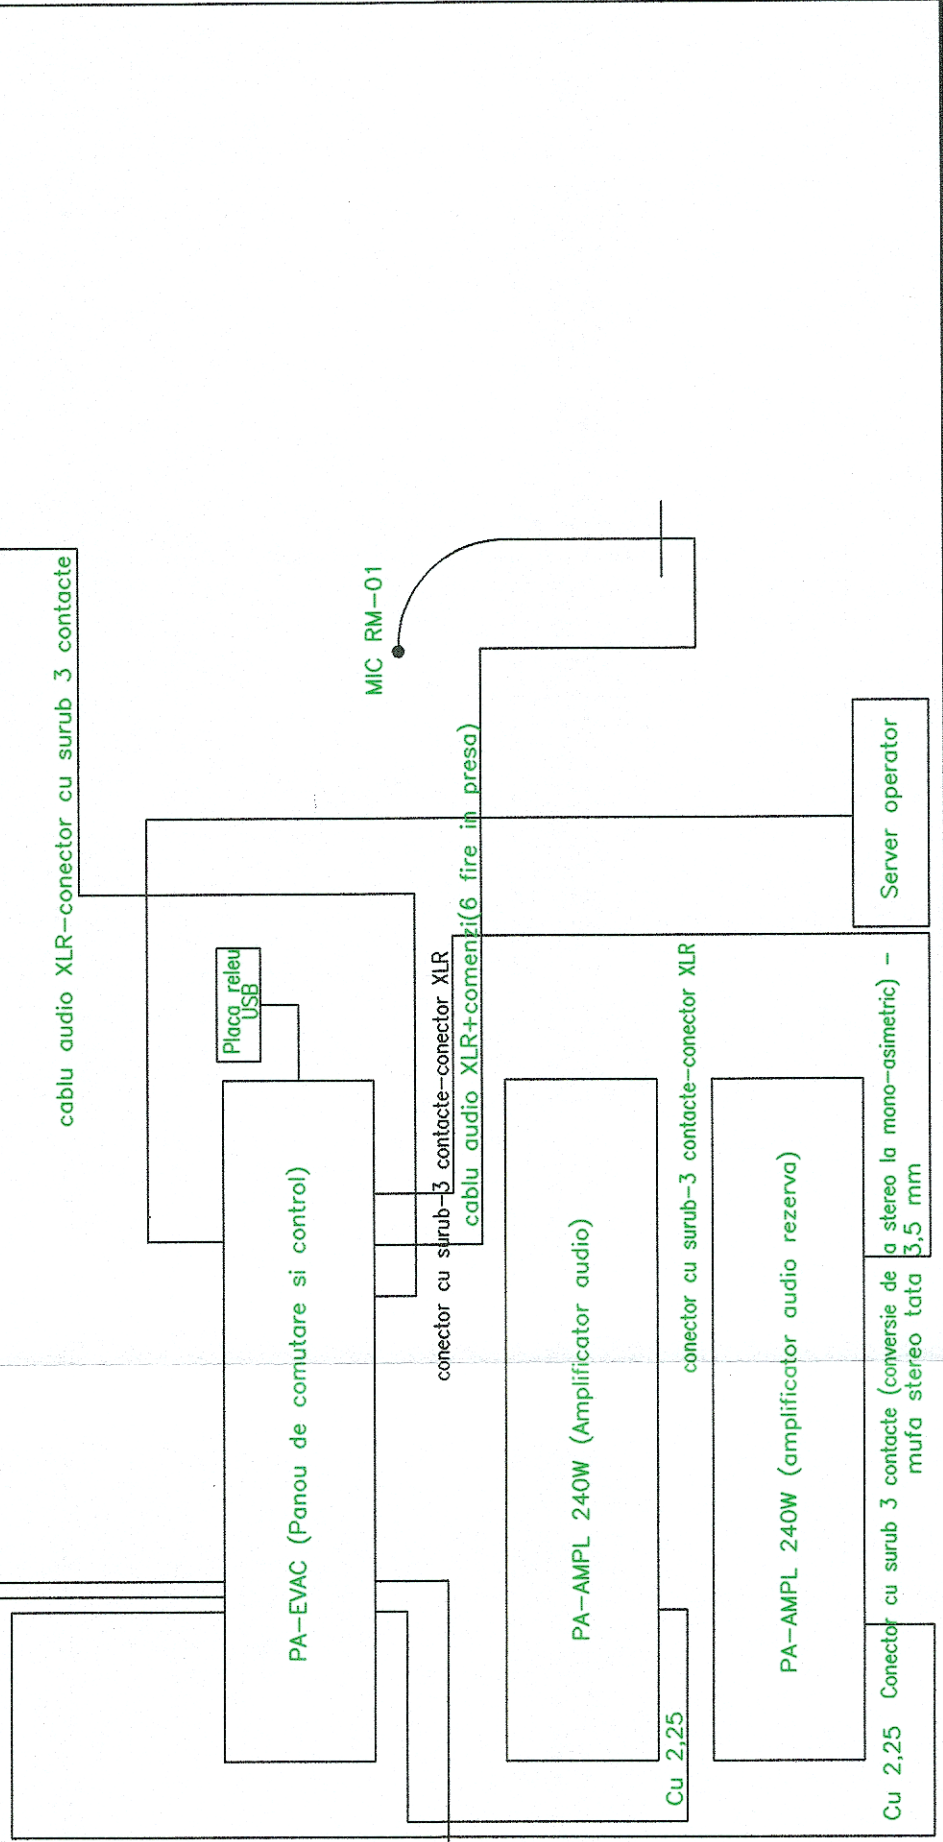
cablu audio XLR-conector cu surub 3 contacte

MIC RM-01

Placa releu USB

conector cu surub-3 contacte-conector XLR

cablu audio XLR+comenzi(6 fire in presa)

Server operator

PA-EVAC (Panou de comutare si control)

PA-AMPL 240W (Amplificator audio)

conector cu surub-3 contacte-conector XLR

PA-AMPL 240W (amplificator audio rezerva)

Cu 2,25

Cu 2,25

Conector cu surub 3 contacte (conversie de la stereo la mono-asimetric) - mufa stereo tata 3,5 mm